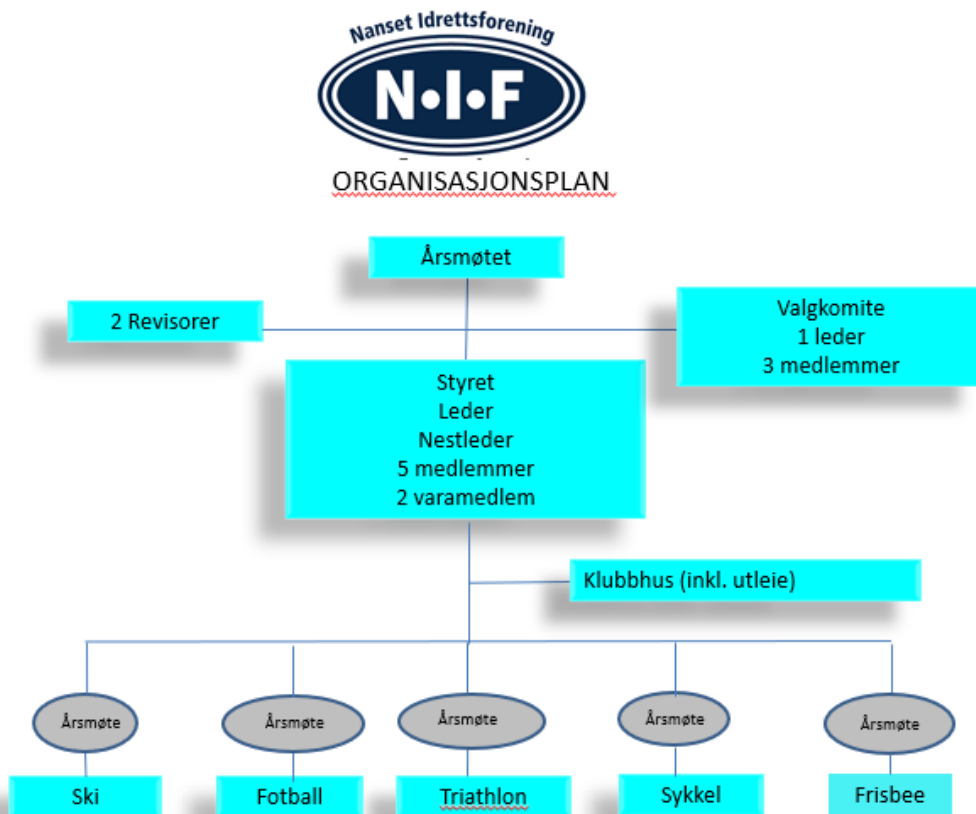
Nanset Idrettsforening

N•I•F

ORGANISASJONSPLAN

Årsmøtet

2 Revisorer

Valgkomite
1 leder
3 medlemmer

Styret
Leder
Nestleder
5 medlemmer
2 varamedlem

Klubbhus (inkl. utleie)

Årsmøte

Årsmøte

Årsmøte

Årsmøte

Årsmøte

Ski

Fotball

Triathlon

Sykkel

Frisbee